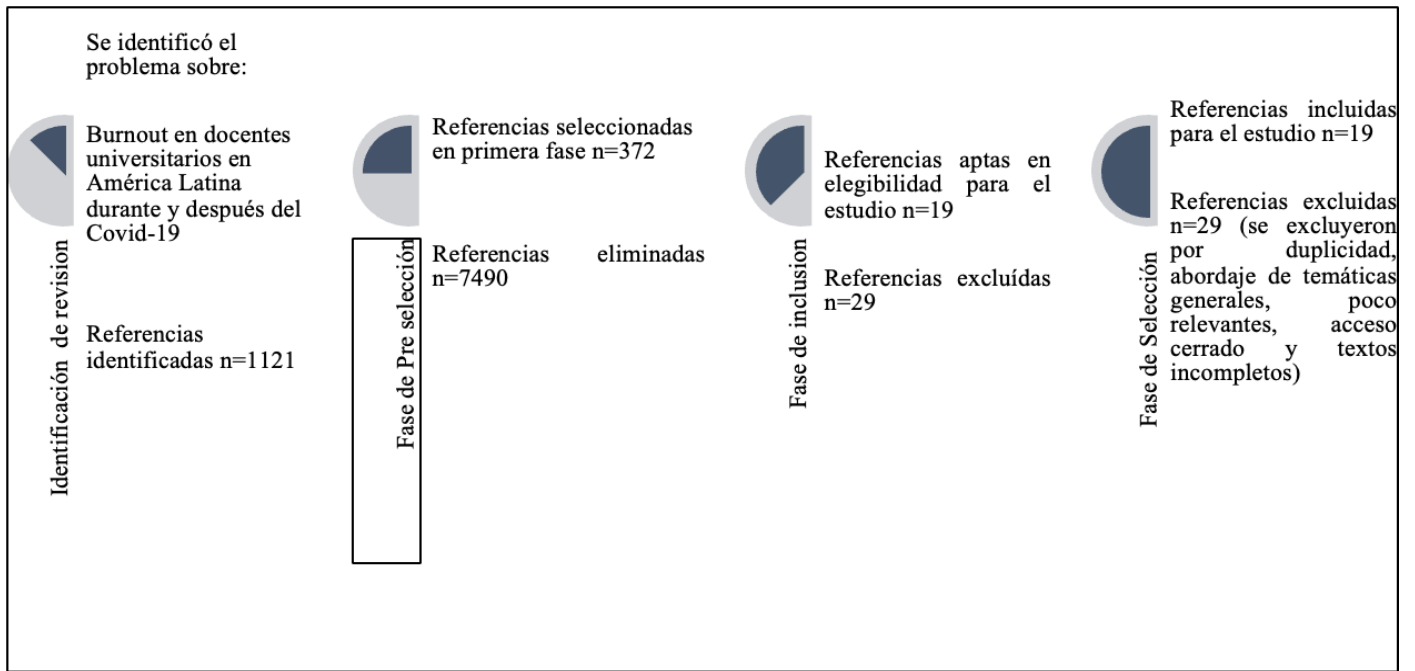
Se identificó el problema sobre:

Burnout en docentes universitarios en América Latina durante y después del Covid-19

Referencias identificadas n=1121

Identificación de revision

Referencias seleccionadas en primera fase n=372

Referencias eliminadas n=7490

Fase de Pre selección

Referencias aptas en elegibilidad para el estudio n=19

Referencias excluídas n=29

Fase de inclusion

Referencias incluidas para el estudio n=19

Referencias excluidas n=29 (se excluyeron por duplicidad, abordaje de temáticas generales, poco relevantes, acceso cerrado y textos incompletos)

Fase de Selección